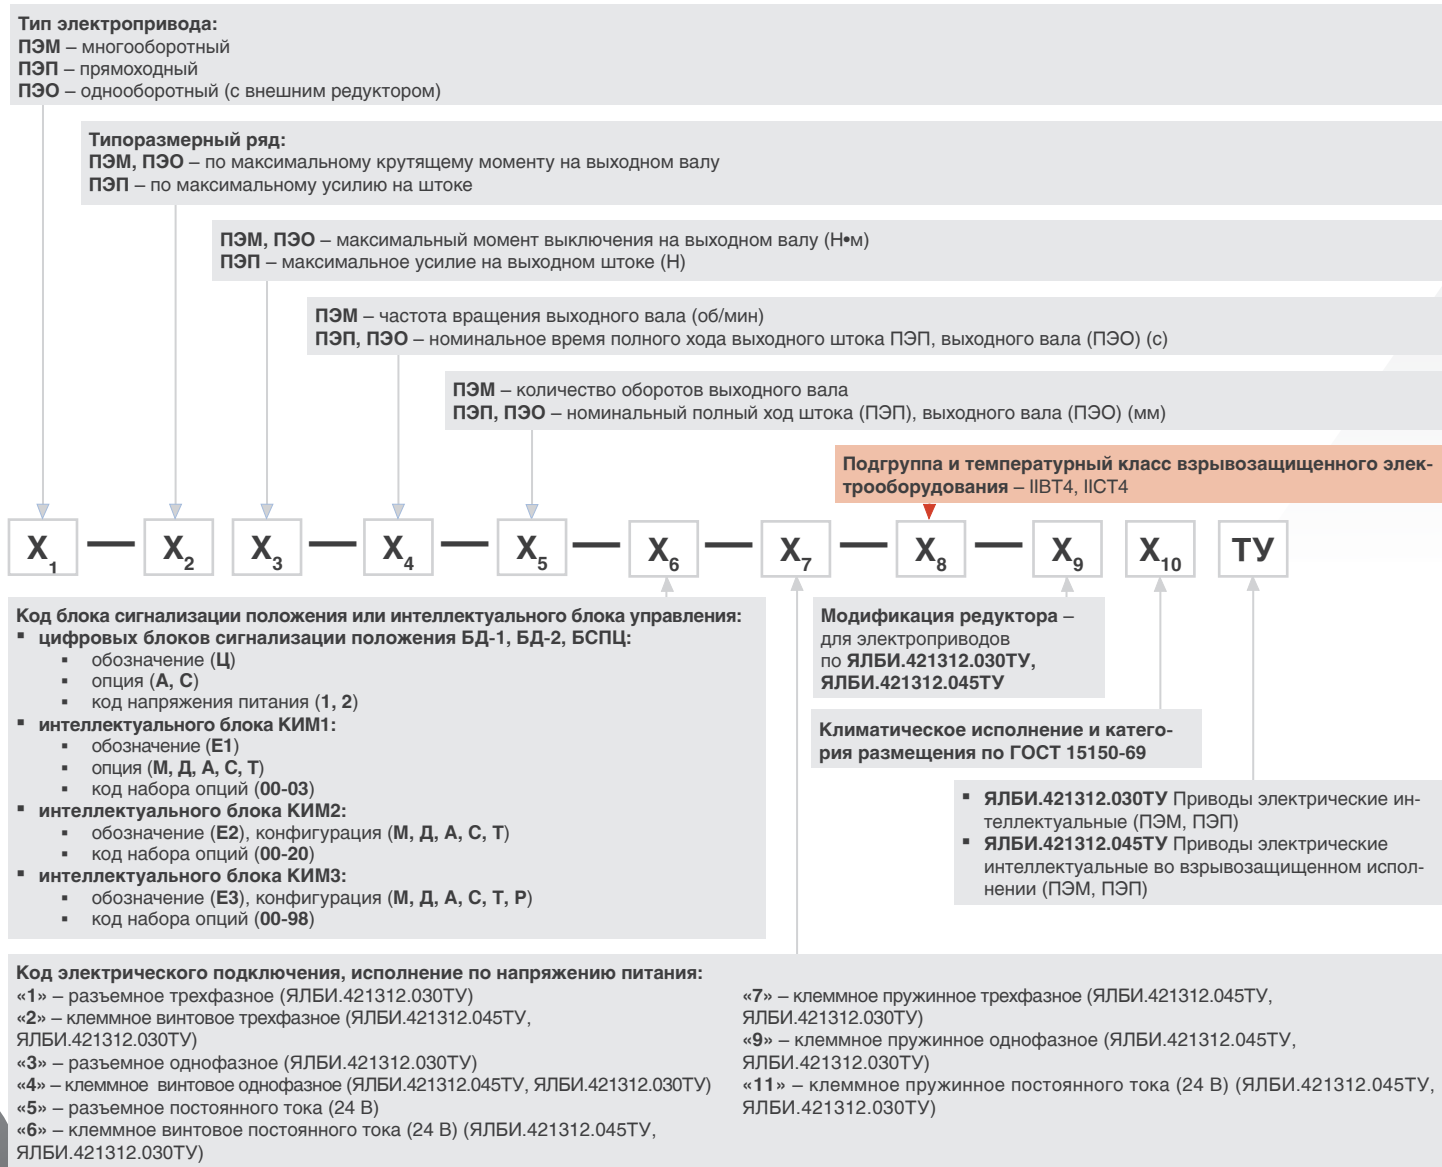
**Тип электропривода:**
**ПЭМ** – многооборотный
**ПЭП** – прямоходный
**ПЭО** – однооборотный (с внешним редуктором)

**Типоразмерный ряд:**
**ПЭМ, ПЭО** – по максимальному крутящему моменту на выходном валу
**ПЭП** – по максимальному усилию на штоке

**ПЭМ, ПЭО** – максимальный момент выключения на выходном валу (Н•м)
**ПЭП** – максимальное усилие на выходном штоке (Н)

**ПЭМ** – частота вращения выходного вала (об/мин)
**ПЭП, ПЭО** – номинальное время полного хода выходного штока ПЭП, выходного вала (ПЭО) (с)

**ПЭМ** – количество оборотов выходного вала
**ПЭП, ПЭО** – номинальный полный ход штока (ПЭП), выходного вала (ПЭО) (мм)

**Подгруппа и температурный класс взрывозащищенного электрооборудования** – IIBT4, IICT4

$X_1$ — $X_2$ $X_3$ — $X_4$ — $X_5$ — $X_6$ — $X_7$ — $X_8$ — $X_9$ $X_{10}$ ТУ

**Код блока сигнализации положения или интеллектуального блока управления:**
▪ **цифровых блоков сигнализации положения БД-1, БД-2, БСПЦ:**
▪ обозначение (**Ц**)
▪ опция (**А, С**)
▪ код напряжения питания (**1, 2**)
▪ **интеллектуального блока КИМ1:**
▪ обозначение (**Е1**)
▪ опция (**М, Д, А, С, Т**)
▪ код набора опций (**00-03**)
▪ **интеллектуального блока КИМ2:**
▪ обозначение (**Е2**), конфигурация (**М, Д, А, С, Т**)
▪ код набора опций (**00-20**)
▪ **интеллектуального блока КИМ3:**
▪ обозначение (**Е3**), конфигурация (**М, Д, А, С, Т, Р**)
▪ код набора опций (**00-98**)

**Модификация редуктора** – для электроприводов по **ЯЛБИ.421312.030ТУ, ЯЛБИ.421312.045ТУ**

**Климатическое исполнение и категория размещения по ГОСТ 15150-69**

▪ **ЯЛБИ.421312.030ТУ** Приводы электрические интеллектуальные (ПЭМ, ПЭП)
▪ **ЯЛБИ.421312.045ТУ** Приводы электрические интеллектуальные во взрывозащищенном исполнении (ПЭМ, ПЭП)

**Код электрического подключения, исполнение по напряжению питания:**
**«1»** – разъемное трехфазное (ЯЛБИ.421312.030ТУ)
**«2»** – клеммное винтовое трехфазное (ЯЛБИ.421312.045ТУ, ЯЛБИ.421312.030ТУ)
**«3»** – разъемное однофазное (ЯЛБИ.421312.030ТУ)
**«4»** – клеммное винтовое однофазное (ЯЛБИ.421312.045ТУ, ЯЛБИ.421312.030ТУ)
**«5»** – разъемное постоянного тока (24 В)
**«6»** – клеммное винтовое постоянного тока (24 В) (ЯЛБИ.421312.045ТУ, ЯЛБИ.421312.030ТУ)

**«7»** – клеммное пружинное трехфазное (ЯЛБИ.421312.045ТУ, ЯЛБИ.421312.030ТУ)
**«9»** – клеммное пружинное однофазное (ЯЛБИ.421312.045ТУ, ЯЛБИ.421312.030ТУ)
**«11»** – клеммное пружинное постоянного тока (24 В) (ЯЛБИ.421312.045ТУ, ЯЛБИ.421312.030ТУ)